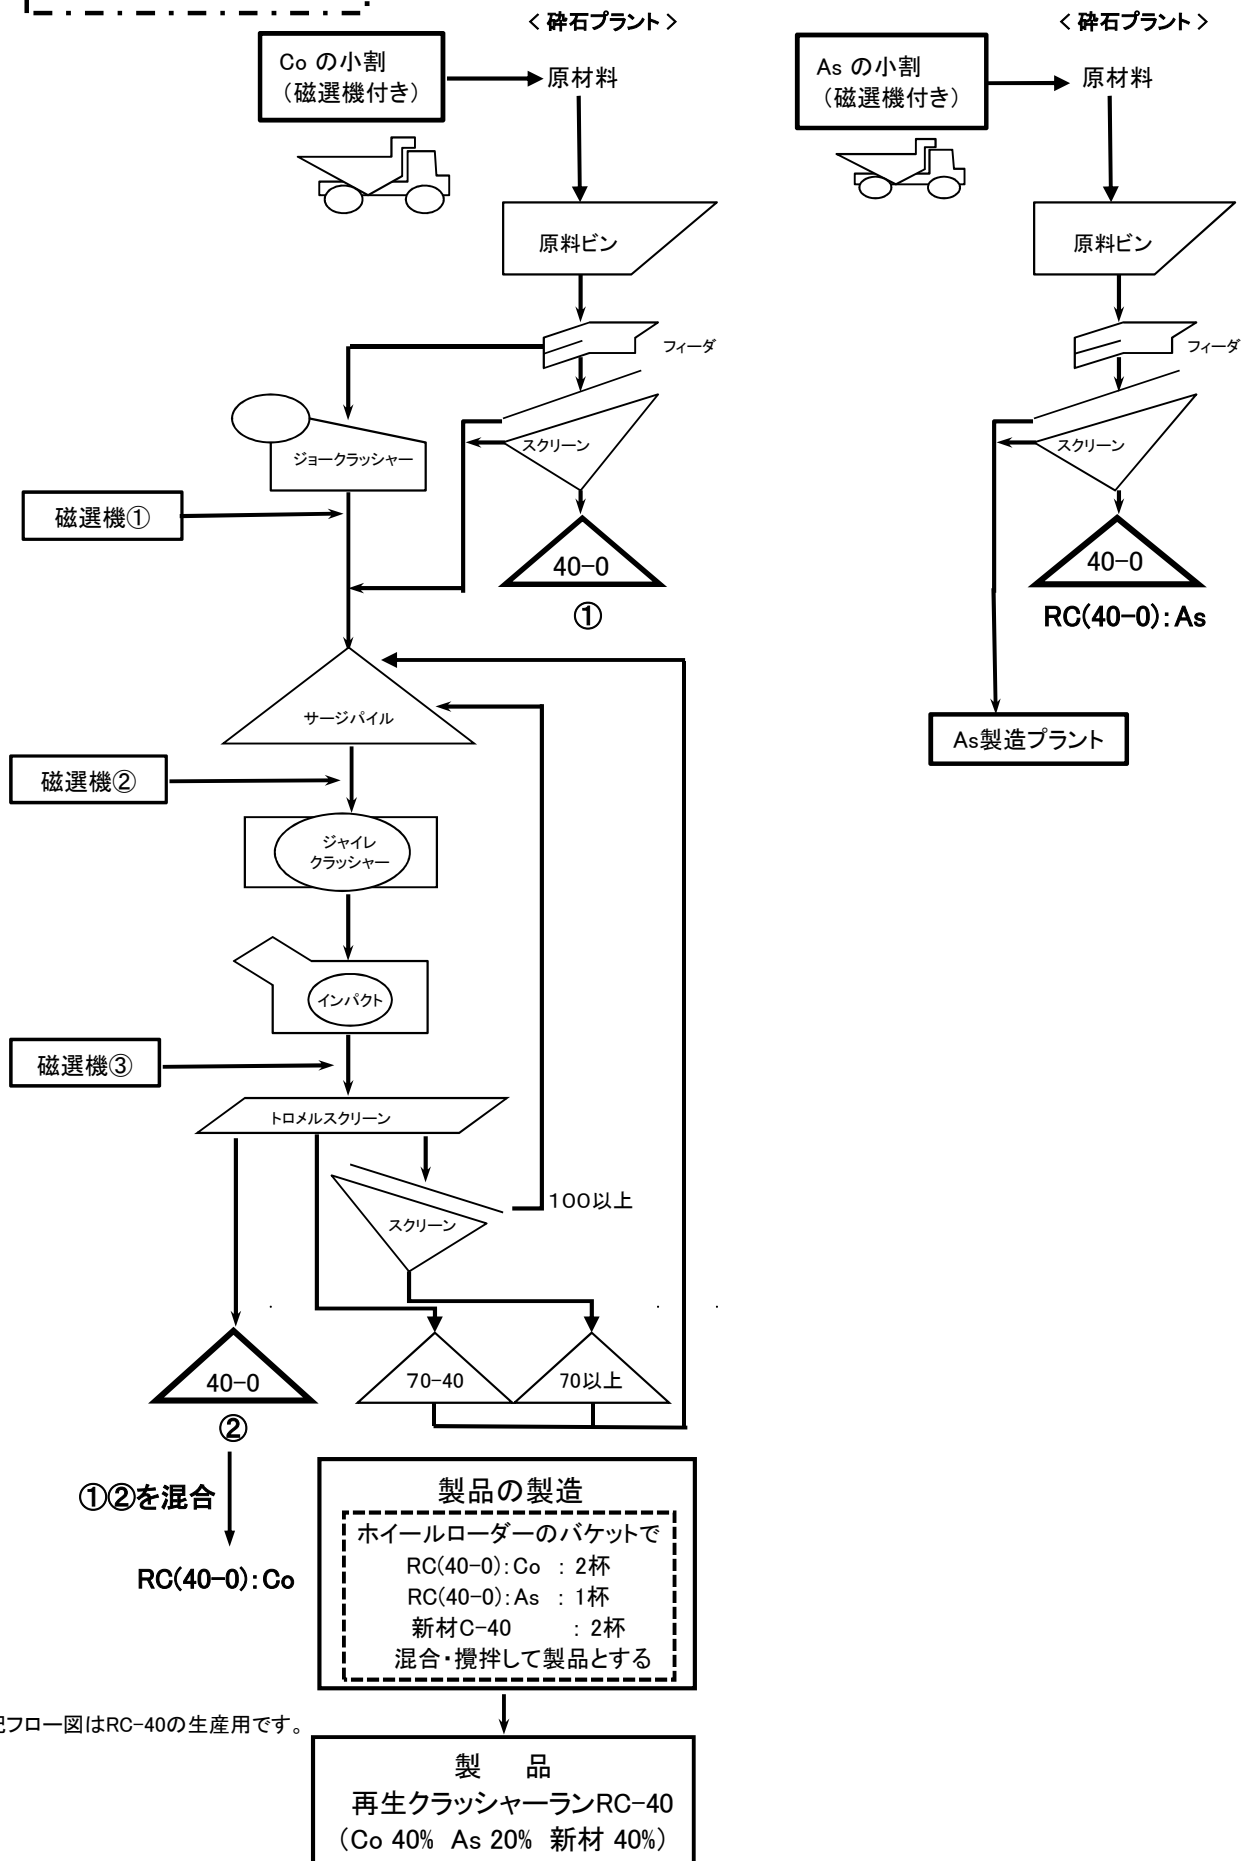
< 砕石プラント >

Co の小割
（磁選機付き）

原材料

原料ビン

フィーダ

ジョークラッシャー

スクリーン

磁選機①

40−0

①

サージパイル

磁選機②

ジャイレ
クラッシャー

インパクト

磁選機③

トロメルスクリーン

スクリーン

100以上

40−0

②

70−40

70以上

①②を混合

RC(40−0)：Co

< 砕石プラント >

As の小割
（磁選機付き）

原材料

原料ビン

フィーダ

スクリーン

40−0

RC(40−0)：As

As製造プラント

製品の製造

ホイールローダーのバケットで
RC(40−0)：Co ： 2杯
RC(40−0)：As ： 1杯
新材C−40 ： 2杯
混合・撹拌して製品とする

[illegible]記フロー図はRC−40の生産用です。

製　品
再生クラッシャーランRC−40
（Co 40% As 20% 新材 40%）